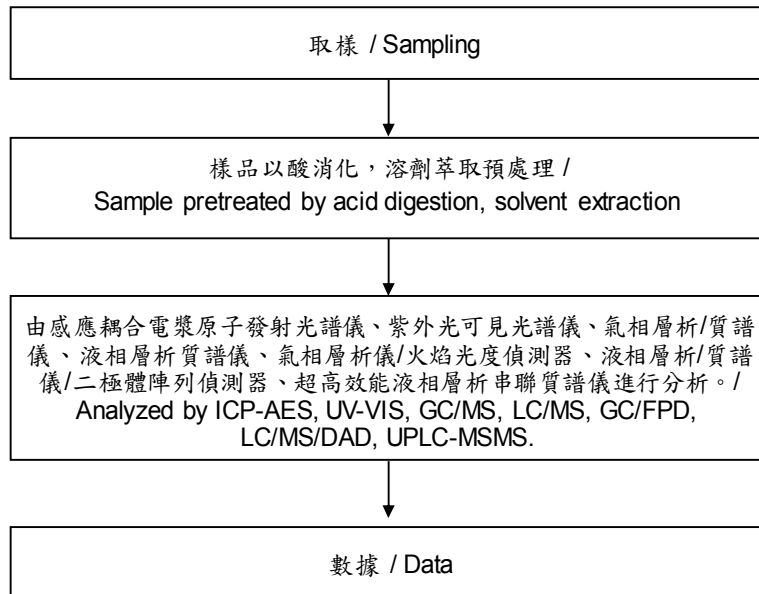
取樣 / Sampling

樣品以酸消化，溶劑萃取預處理 /
Sample pretreated by acid digestion, solvent extraction

由感應耦合電漿原子發射光譜儀、紫外光可見光譜儀、氣相層析/質譜儀、液相層析質譜儀、氣相層析儀/火焰光度偵測器、液相層析/質譜儀/二極體陣列偵測器、超高效能液相層析串聯質譜儀進行分析。/
Analyzed by ICP-AES, UV-VIS, GC/MS, LC/MS, GC/FPD, LC/MS/DAD, UPLC-MSMS.

數據 / Data